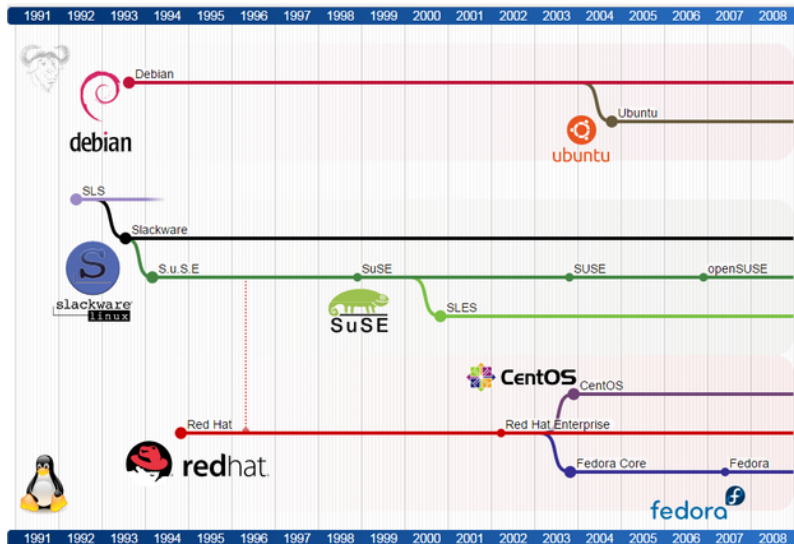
1991 1992 1993 1994 1995 1996 1997 1998 1999 2000 2001 2002 2003 2004 2005 2006 2007 2008

Debian

debian

Ubuntu

ubuntu

SLS

Slackware

S.u.S.E

SuSE

SUSE

openSUSE

slackware linux

SuSE

SLES

CentOS

CentOS

Red Hat

Red Hat Enterprise

redhat

Fedora Core

Fedora

fedora

1991 1992 1993 1994 1995 1996 1997 1998 1999 2000 2001 2002 2003 2004 2005 2006 2007 2008